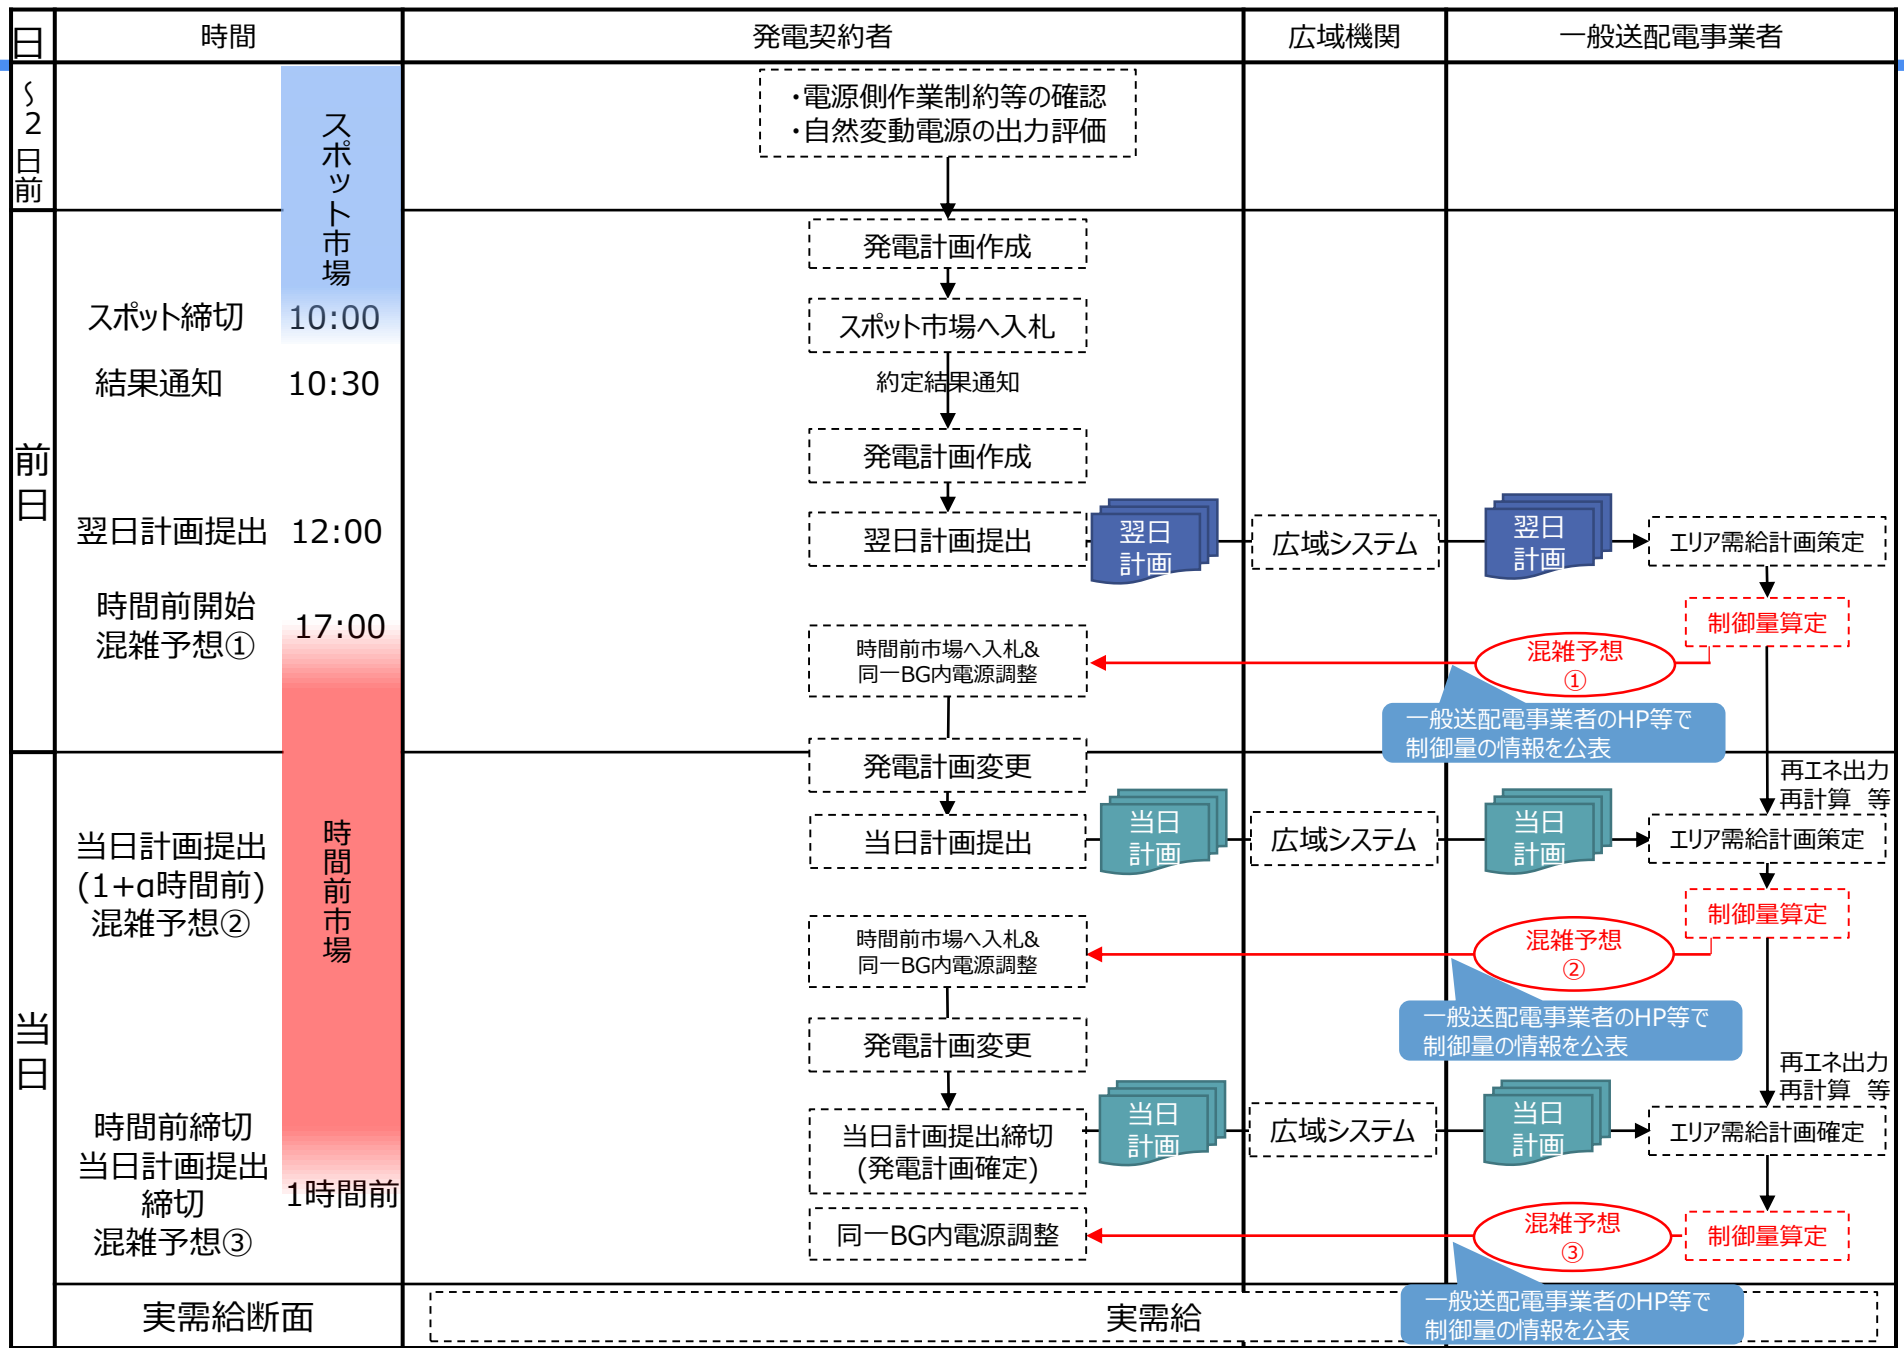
日 | 時間 | 発電契約者 | 広域機関 | 一般送配電事業者

〜2日前

スポット市場

・電源側作業制約等の確認
・自然変動電源の出力評価

前日

発電計画作成

スポット締切 10:00

スポット市場へ入札

約定結果通知

結果通知 10:30

発電計画作成

翌日計画提出 12:00

翌日計画提出

翌日計画

広域システム

翌日計画

エリア需給計画策定

制御量算定

時間前開始
混雑予想① 17:00

時間前市場へ入札&
同一BG内電源調整

混雑予想①

一般送配電事業者のHP等で
制御量の情報を公表

時間前市場

当日

発電計画変更

再エネ出力
再計算 等

当日計画提出
(1+α時間前)
混雑予想②

当日計画提出

当日計画

広域システム

当日計画

エリア需給計画策定

制御量算定

時間前市場へ入札&
同一BG内電源調整

混雑予想②

一般送配電事業者のHP等で
制御量の情報を公表

発電計画変更

再エネ出力
再計算 等

時間前締切
当日計画提出
締切
混雑予想③

1時間前

当日計画提出締切
(発電計画確定)

当日計画

広域システム

当日計画

エリア需給計画確定

同一BG内電源調整

混雑予想③

制御量算定

一般送配電事業者のHP等で
制御量の情報を公表

実需給断面

実需給